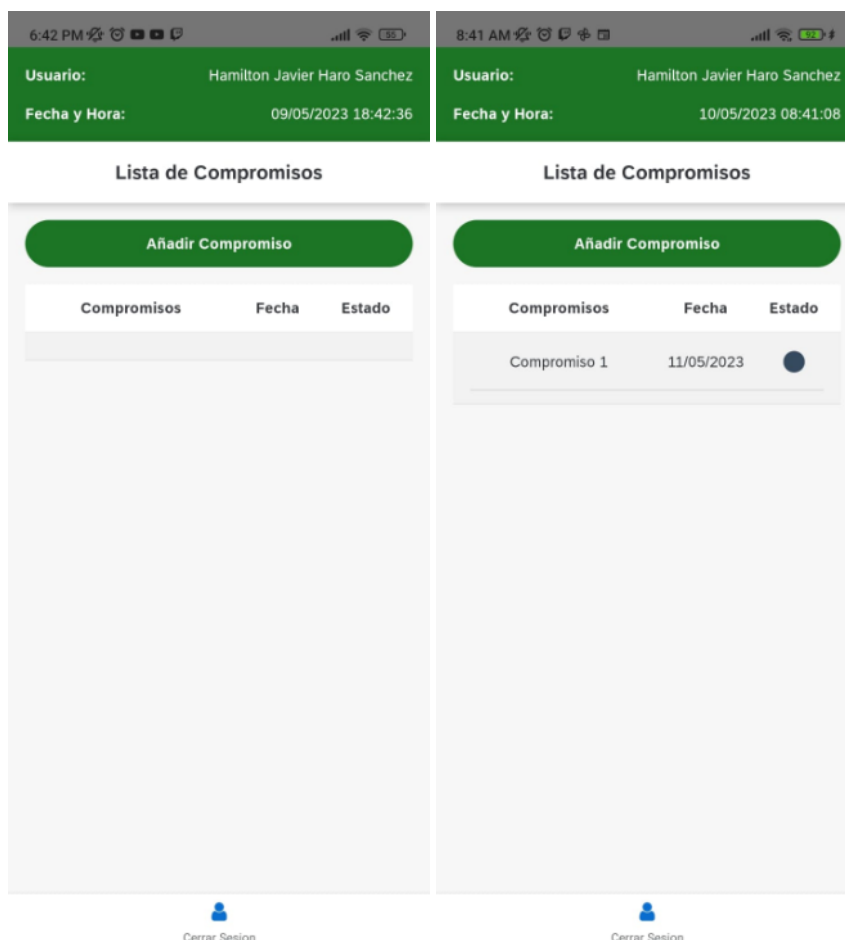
6:42 PM

55

Usuario: Hamilton Javier Haro Sanchez

Fecha y Hora: 09/05/2023 18:42:36

Lista de Compromisos

Añadir Compromiso

| Compromisos | Fecha | Estado |
|---|---|---|

Cerrar Sesion

8:41 AM

92

Usuario: Hamilton Javier Haro Sanchez

Fecha y Hora: 10/05/2023 08:41:08

Lista de Compromisos

Añadir Compromiso

| Compromisos | Fecha | Estado |
|---|---|---|
| Compromiso 1 | 11/05/2023 | |

Cerrar Sesion